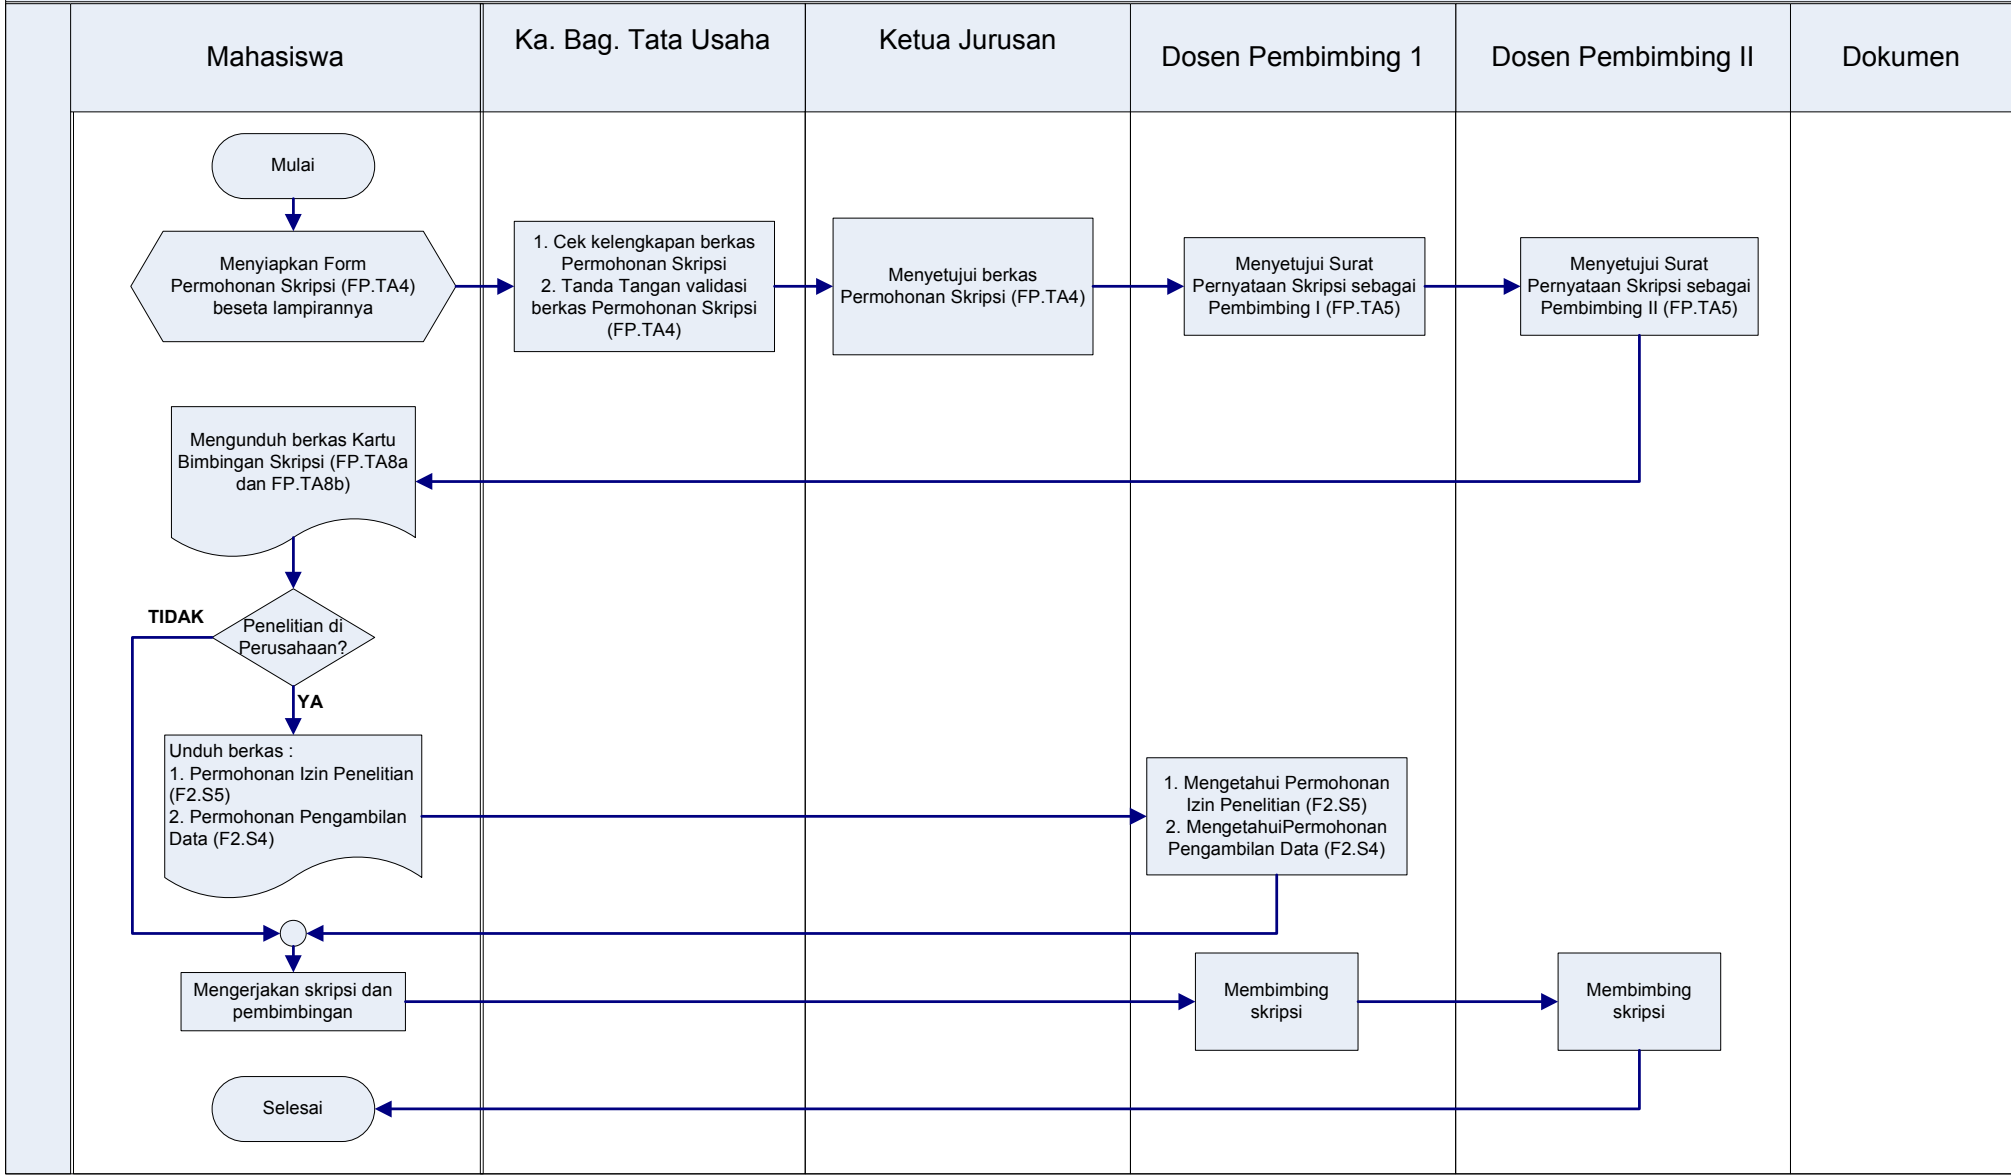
Mahasiswa

Ka. Bag. Tata Usaha

Ketua Jurusan

Dosen Pembimbing 1

Dosen Pembimbing II

Dokumen

Mulai

Menyiapkan Form Permohonan Skripsi (FP.TA4) beseta lampirannya

1. Cek kelengkapan berkas Permohonan Skripsi
2. Tanda Tangan validasi berkas Permohonan Skripsi (FP.TA4)

Menyetujui berkas Permohonan Skripsi (FP.TA4)

Menyetujui Surat Pernyataan Skripsi sebagai Pembimbing I (FP.TA5)

Menyetujui Surat Pernyataan Skripsi sebagai Pembimbing II (FP.TA5)

Mengunduh berkas Kartu Bimbingan Skripsi (FP.TA8a dan FP.TA8b)

TIDAK

Penelitian di Perusahaan?

YA

Unduh berkas :
1. Permohonan Izin Penelitian (F2.S5)
2. Permohonan Pengambilan Data (F2.S4)

1. Mengetahui Permohonan Izin Penelitian (F2.S5)
2. MengetahuiPermohonan Pengambilan Data (F2.S4)

Mengerjakan skripsi dan pembimbingan

Membimbing skripsi

Membimbing skripsi

Selesai